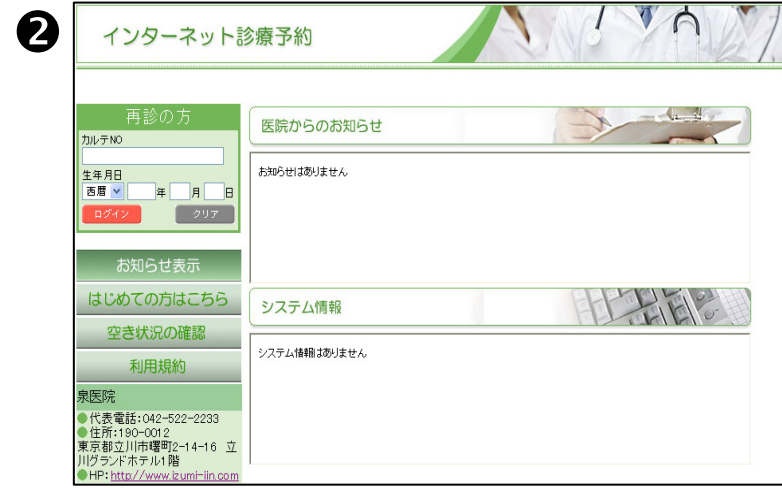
❷

インターネット診療予約

再診の方

カルテNO

生年月日

西暦 年 月 日

ログイン

クリア

お知らせ表示

はじめての方はこちら

空き状況の確認

利用規約

泉医院

●代表電話：042-522-2233
●住所：190-0012
東京都立川市曙町2-14-16 立川グランドホテル1階
●HP：http://www.izumi-iin.com

医院からのお知らせ

お知らせはありません

システム情報

システム情報はありません